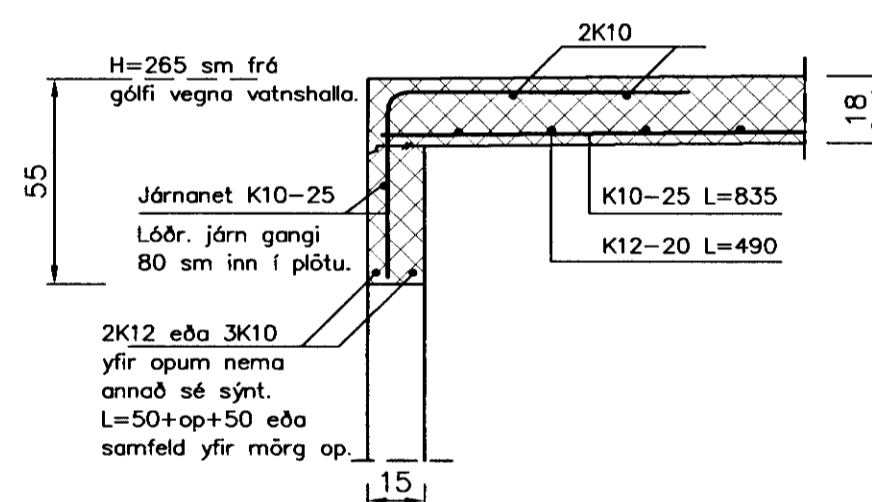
2K10

H=265 sm frá gólfi vegna vatnshalla.

18

55

Járnanet K10-25

Lóðr. járn gangi 80 sm inn í plötu.

K10-25 L=835

K12-20 L=490

2K12 eða 3K10 yfir opum nema annað sé sýnt. L=50+op+50 eða samfeld yfir mörg op.

15